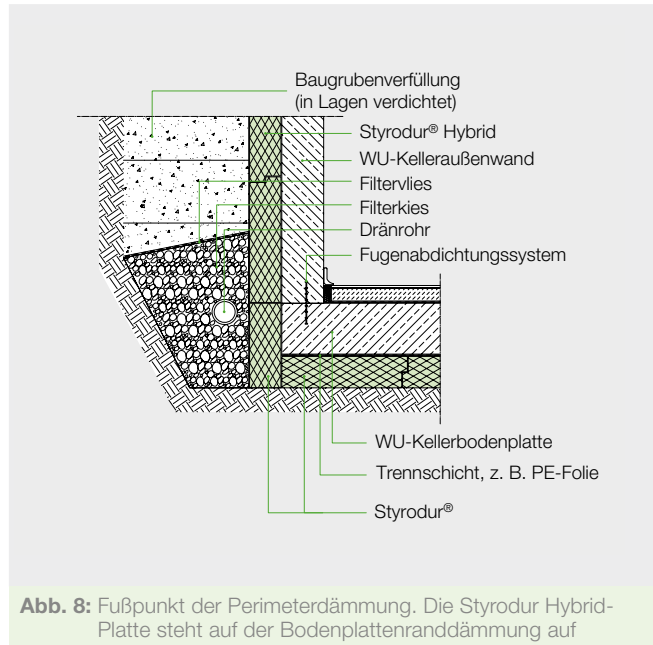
Baugrubenverfüllung (in Lagen verdichtet)

Styrodur® Hybrid

WU-Kelleraußenwand

Filtervlies

Filterkies

Dränrohr

Fugenabdichtungssystem

WU-Kellerbodenplatte

Trennschicht, z. B. PE-Folie

Styrodur®

**Abb. 8:** Fußpunkt der Perimeterdämmung. Die Styrodur Hybrid-Platte steht auf der Bodenplattenranddämmung auf